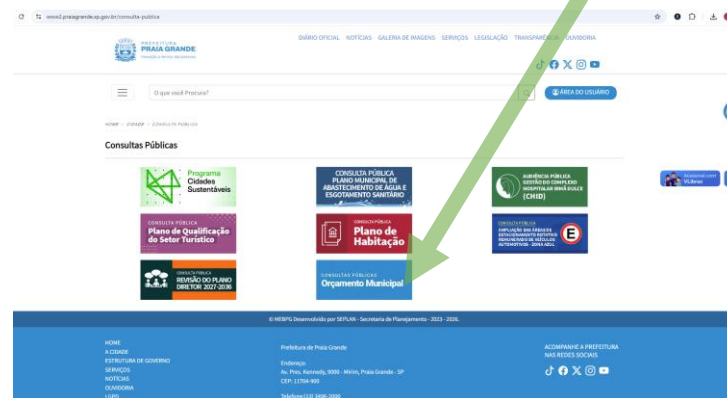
www2.praiagrande.sp.gov.br/consulta-publica

PREFEITURA
PRAIA GRANDE

DIÁRIO OFICIAL NOTÍCIAS GALERIA DE IMAGENS SERVIÇOS LEGISLAÇÃO TRANSPARÊNCIA OUVIDORIA

O que você Procura?

ÁREA DO USUÁRIO

HOME > CIDADE > CONSULTA PÚBLICA

Consultas Públicas

Programa Cidades Sustentáveis

CONSULTA PÚBLICA PLANO MUNICIPAL DE ABASTECIMENTO DE ÁGUA E ESGOTAMENTO SANITÁRIO

AUDIÊNCIA PÚBLICA GESTÃO DO COMPLEXO HOSPITALAR IRMÃ DULCE (CHID)

CONSULTA PÚBLICA
Plano de Qualificação do Setor Turístico

CONSULTA PÚBLICA
Plano de Habitação

CONSULTA PÚBLICA
AMPLIAÇÃO DAS ÁREAS DE ESTACIONAMENTO ROTATIVO REMUNERADO DE VEÍCULOS AUTOMOTORES - ZONA AZUL

CONSULTA PÚBLICA
REVISÃO DO PLANO DIRETOR 2027-2036

CONSULTAS PÚBLICAS
Orçamento Municipal

© NEBPG Desenvolvido por SEPLAN - Secretaria de Planejamento - 2023 - 2026.

HOME
A CIDADE
ESTRUTURA DE GOVERNO
SERVIÇOS
NOTÍCIAS
OUVIDORIA
LGPD

Prefeitura de Praia Grande

Endereço:
Av. Pres. Kennedy, 9000 - Mirim, Praia Grande - SP
CEP: 11704-900

Telefone:(13) 3496-2000

ACOMPANHE A PREFEITURA NAS REDES SOCIAIS